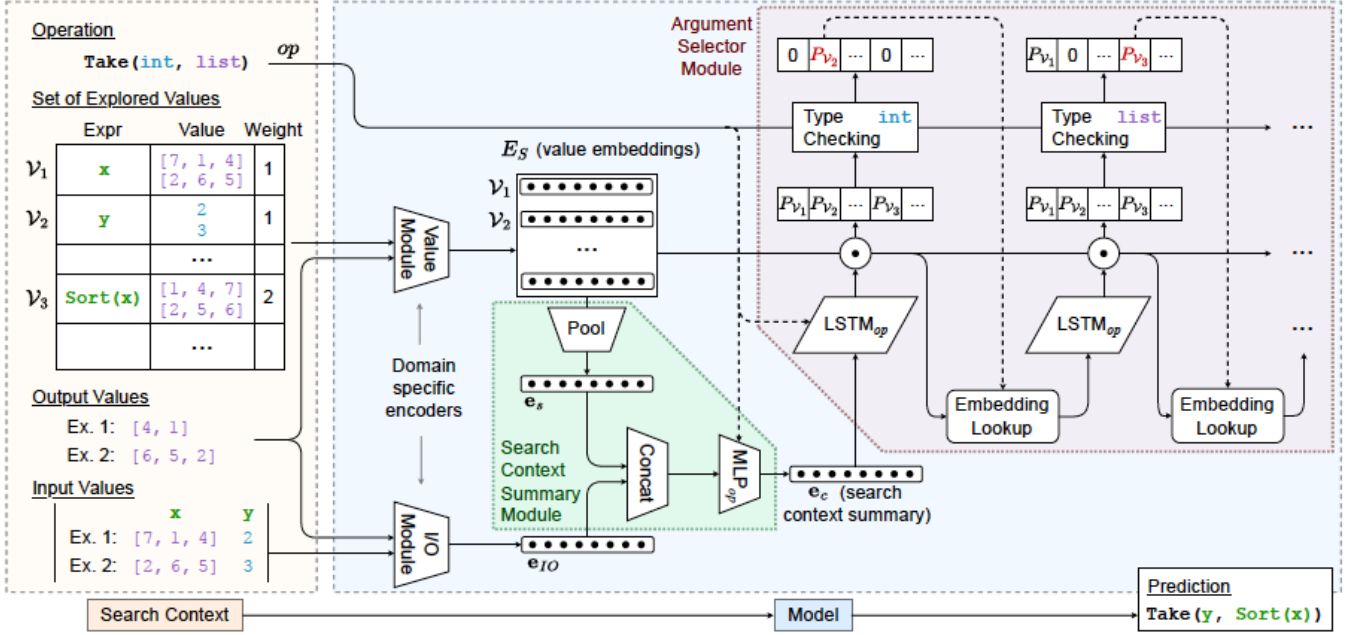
Operation

Take(int, list)

$op$

Set of Explored Values

| | Expr | Value | Weight |
|---|---|---|---|
| $\mathcal{V}_1$ | x | [7, 1, 4] [2, 6, 5] | 1 |
| $\mathcal{V}_2$ | y | 2 3 | 1 |
| | | ... | |
| $\mathcal{V}_3$ | Sort(x) | [1, 4, 7] [2, 5, 6] | 2 |
| | | ... | |

Output Values

Ex. 1: [4, 1]

Ex. 2: [6, 5, 2]

Input Values

| | x | y |
|---|---|---|
| Ex. 1: | [7, 1, 4] | 2 |
| Ex. 2: | [2, 6, 5] | 3 |

Value Module

Domain specific encoders

I/O Module

$E_S$ (value embeddings)

$\mathcal{V}_1$

$\mathcal{V}_2$

...

Pool

$\mathbf{e}_s$

Search Context Summary Module

Concat

$\text{MLP}_{op}$

$\mathbf{e}_{IO}$

$\mathbf{e}_c$ (search context summary)

Argument Selector Module

| 0 | $P_{\mathcal{V}_2}$ | ... | 0 | ... |
|---|---|---|---|---|

| $P_{\mathcal{V}_1}$ | 0 | ... | $P_{\mathcal{V}_3}$ | ... |
|---|---|---|---|---|

Type Checking int

Type Checking list

| $P_{\mathcal{V}_1}$ | $P_{\mathcal{V}_2}$ | ... | $P_{\mathcal{V}_3}$ | ... |
|---|---|---|---|---|

| $P_{\mathcal{V}_1}$ | $P_{\mathcal{V}_2}$ | ... | $P_{\mathcal{V}_3}$ | ... |
|---|---|---|---|---|

$\text{LSTM}_{op}$

$\text{LSTM}_{op}$

Embedding Lookup

Embedding Lookup

...

...

...

Search Context

Model

Prediction

Take(y, Sort(x))